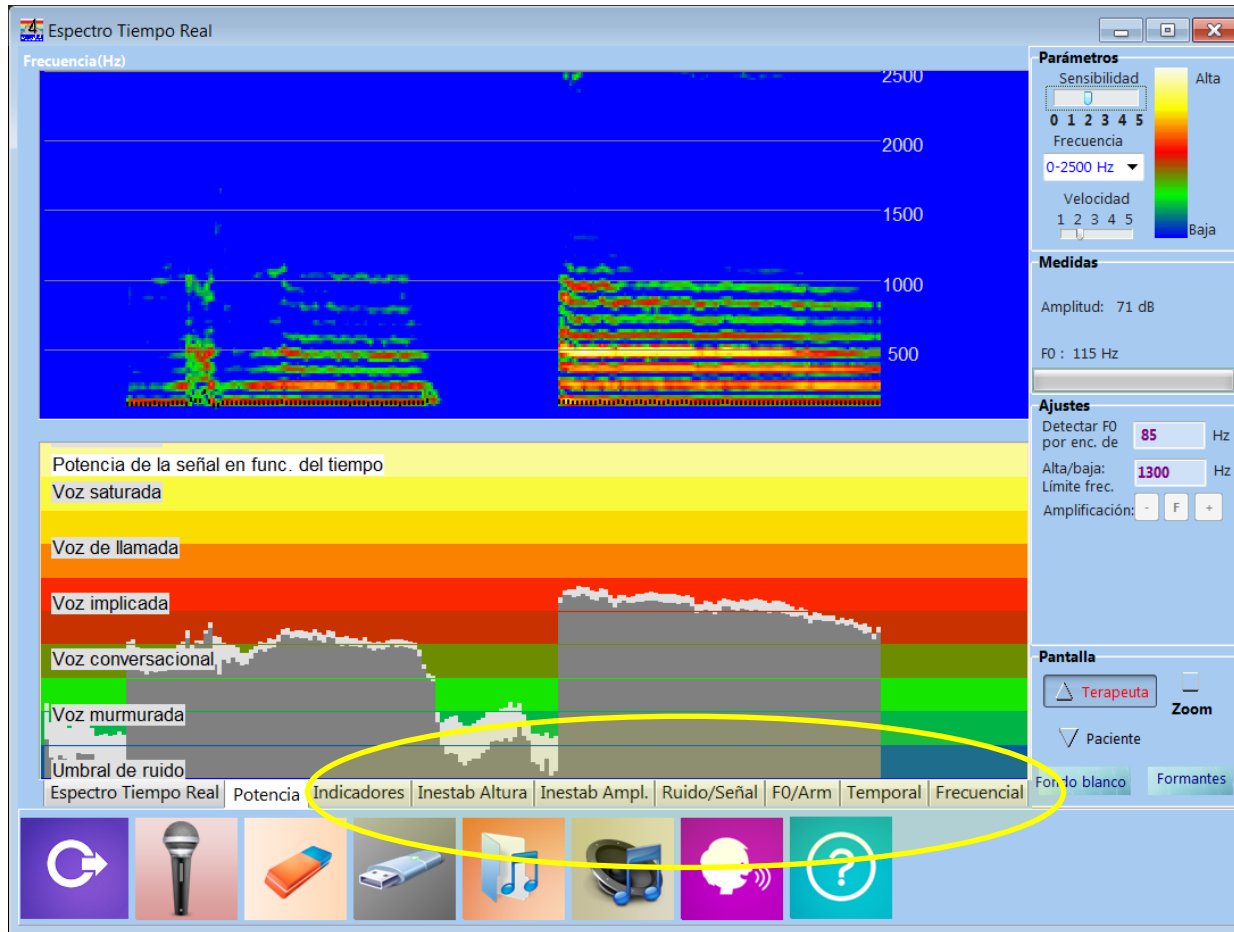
Espectro Tiempo Real

Frecuencia(Hz)

2500
2000
1500
1000
500

Parámetros
Sensibilidad
0 1 2 3 4 5
Alta
Frecuencia
0-2500 Hz
Velocidad
1 2 3 4 5
Baja

Medidas
Amplitud: 71 dB
F0 : 115 Hz

Ajustes
Detectar F0 por enc. de
85
Hz
Alta/baja: Límite frec.
1300
Hz
Amplificación:
-
F
+

Potencia de la señal en func. del tiempo
Voz saturada
Voz de llamada
Voz implicada
Voz conversacional
Voz murmurada
Umbral de ruido

Pantalla
Terapeuta
Zoom
Paciente
Fondo blanco
Formantes

Espectro Tiempo Real | Potencia | Indicadores | Inestab Altura | Inestab Ampl. | Ruido/Señal | F0/Arm | Temporal | Frecuencial